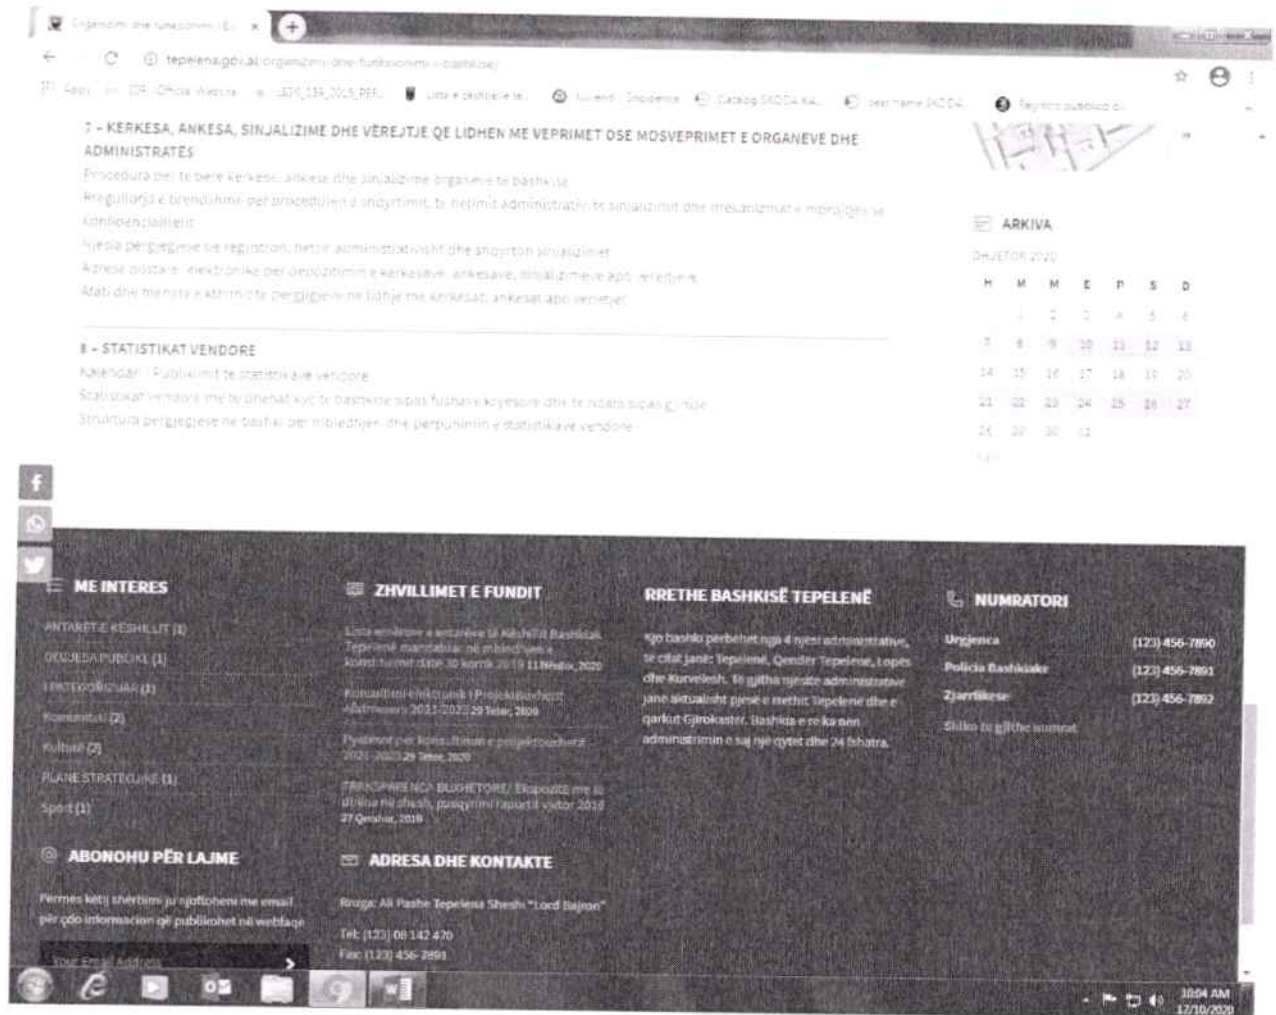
tepelena.gov.al/organizimi-dhe-funksionimi-i-bashkise/

7 - KERKESA, ANKESA, SINJALIZIME DHE VËREJTJE QE LIDHEN ME VEPRIMET OSE MOSVEPRIMET E ORGANEVE DHE ADMINISTRATËS

Procedura per te bere kerkese, ankese dhe sinjalizime organeve te bashkise

Rregullorja e brendshme per proceduren e shqyrtimit te hetimit administrativ te sinjalizimit dhe mekanizmat e mbrojtjes se konfidencialitetit

Njesia pergjegjese qe regjistron, heton administrativisht dhe shqyrton sinjalizimet

Adrese postare, elektronike per depozitimin e kerkesave, ankesave, sinjalizimeve apo verejtjeve

Afati dhe menyra e kthimit te pergjigjes ne lidhje me kerkesat, ankesat apo verejtjet

8 - STATISTIKAT VENDORE

Kalendari i Publikimit te statistikave vendore

Statistikat vendore me te dhenat kyc te bashkise sipas fushave kyesore dhe te ndara sipas gjinise

Struktura pergjegjese ne bashki per mbledhjen dhe perpunimin e statistikave vendore

ARKIVA

| H | M | M | E | P | S | D |
|---|---|---|---|---|---|---|
| | 1 | 2 | 3 | 4 | 5 | 6 |
| 7 | 8 | 9 | 10 | 11 | 12 | 13 |
| 14 | 15 | 16 | 17 | 18 | 19 | 20 |
| 21 | 22 | 23 | 24 | 25 | 26 | 27 |
| 28 | 29 | 30 | 31 | | | |

ME INTERES

ANTARET E KESHILLIT (1)
DEKLARATA PUBLIKE (1)
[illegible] (1)
Komunitet (2)
Kulture (2)
PLANE STRATEGJIKE (1)
Sport (1)

ZHVILLIMET E FUNDIT

Lista emërore e antarëve të Këshillit Bashkiak Tepelenë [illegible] 11 Nëntor, 2020

Konsultimi elektronik i Projektbuxhetit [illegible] 2021-2023 29 Tetor, 2020

Ftesë për konsultimin e projektbuxhetit 2021-2023 29 Tetor, 2020

TRANSPARENCA BUXHETORE/ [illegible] 27 Qershor, 2019

RRETHE BASHKISË TEPELENË

Kjo bashki përbëhet nga 4 njesi administrative, te cilat jane: Tepelenë, Qender Tepelene, Lopes dhe Kurvelesh. Te gjitha njesite administrative jane aktualisht pjese e rrethit Tepelene dhe e qarkut Gjirokaster. Bashkia e re ka nen administrimin e saj nje qytet dhe 24 fshatra.

NUMRATORI

Urgjenca (123) 456-7890
Policia Bashkiake (123) 456-7891
Zjarrfikese (123) 456-7892
Shiko te gjithe numrat

ABONOHU PËR LAJME

Permes ketij sherbimi ju njoftoheni me email per çdo informacion qe publikohet ne webfaqe

Your Email Address

ADRESA DHE KONTAKTE

Rruga: Ali Pashe Tepelena Sheshi "Lord Bajron"
Tel: (123) 08 142 470
Fax: (123) 456-7891

10:04 AM
12/10/2020